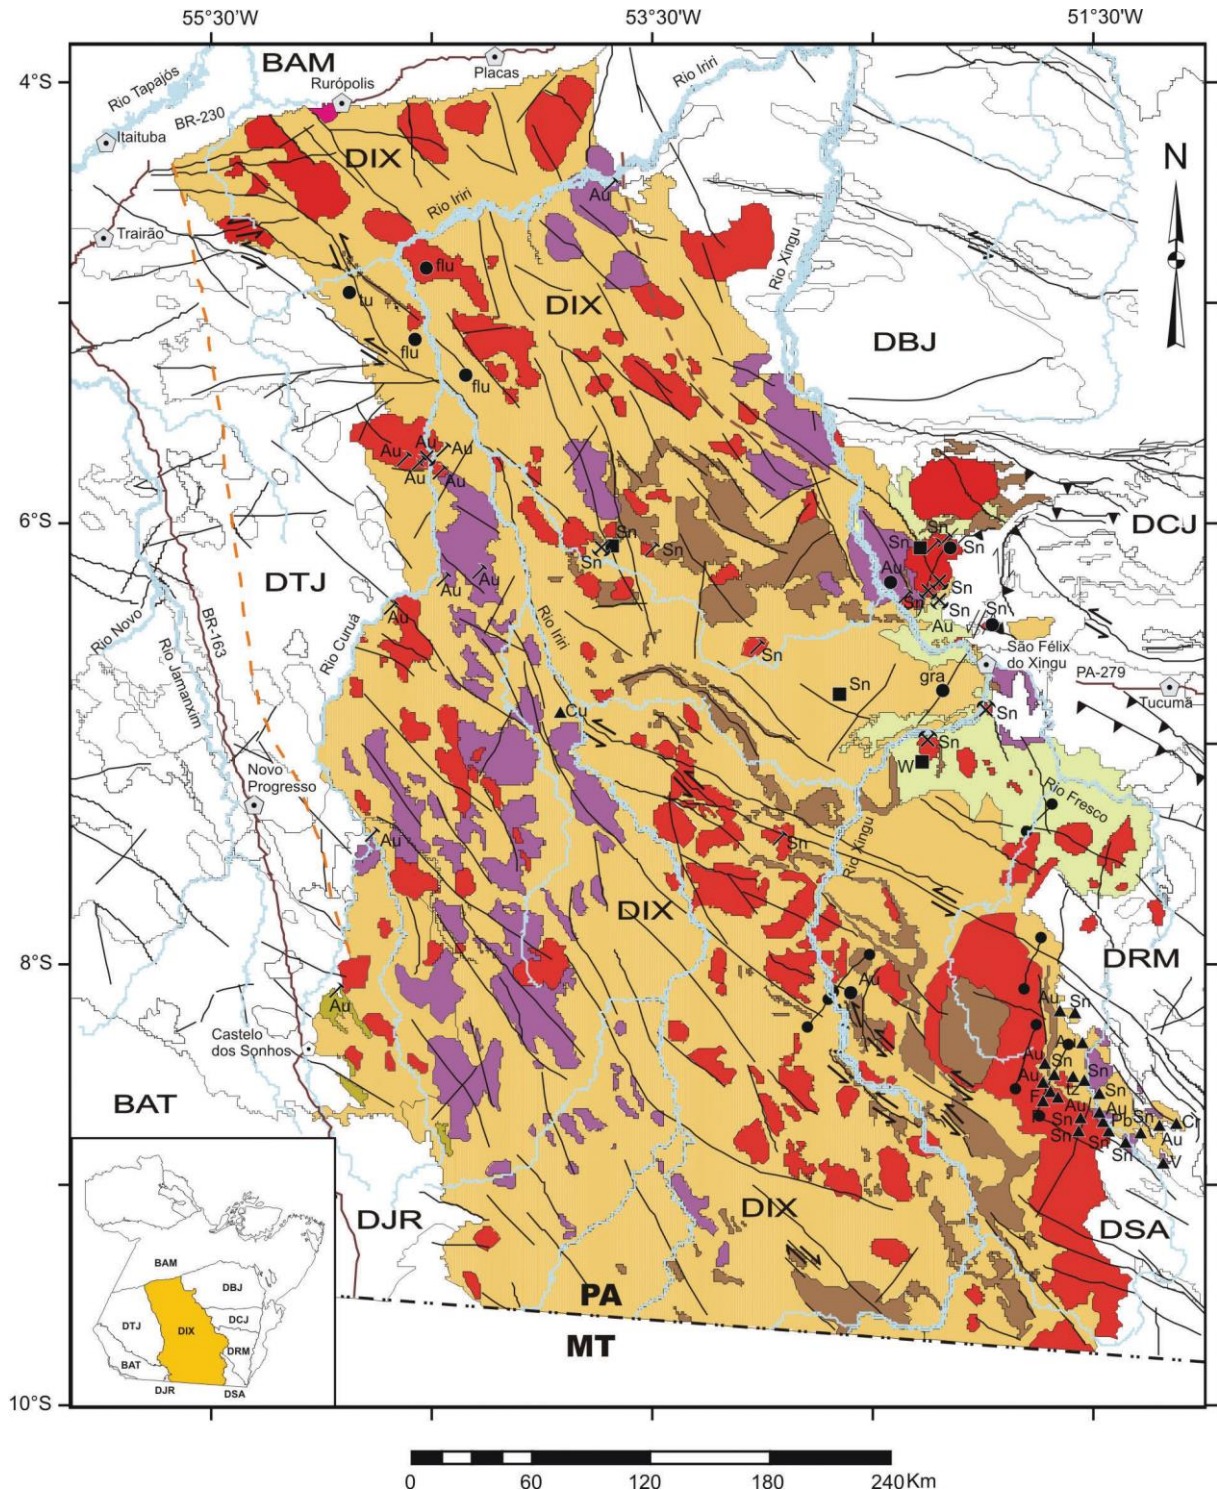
55°30'W
53°30'W
51°30'W
4°S
6°S
8°S
10°S
N
BAM
Rurópolis
Placas
Rio Tapajós
BR-230
Itaituba
Rio Iriri
DIX
Au
Trairão
flu
flu
flu
flu
DIX
Rio Xingu
DBJ
Au
Au
Au
Au
DTJ
Au
Au
Sn
Sn
Sn
Au
Rio Iriri
Sn
Sn
Sn
Sn
Au
Sn
Au
Sn
DCJ
Rio Novo
BR-163
Rio Jamanxim
Rio Curuá
Cu
Sn
Sn
gra
São Félix do Xingu
PA-279
Tucumã
Sn
Sn
W
Novo Progresso
Au
Rio Fresco
Sn
Rio Xingu
DIX
DRM
Au
Au
Sn
Au
Au
Sn
Au
Sn
Sn
F
Au
Au
Pb
Sn
Cr
Sn
Sn
Sn
Au
V
Castelo dos Sonhos
BAT
DJR
DIX
DSA
PA
MT
BAM
DBJ
DTJ
DIX
DCJ
BAT
DRM
DJR
DSA
0
60
120
180
240Km